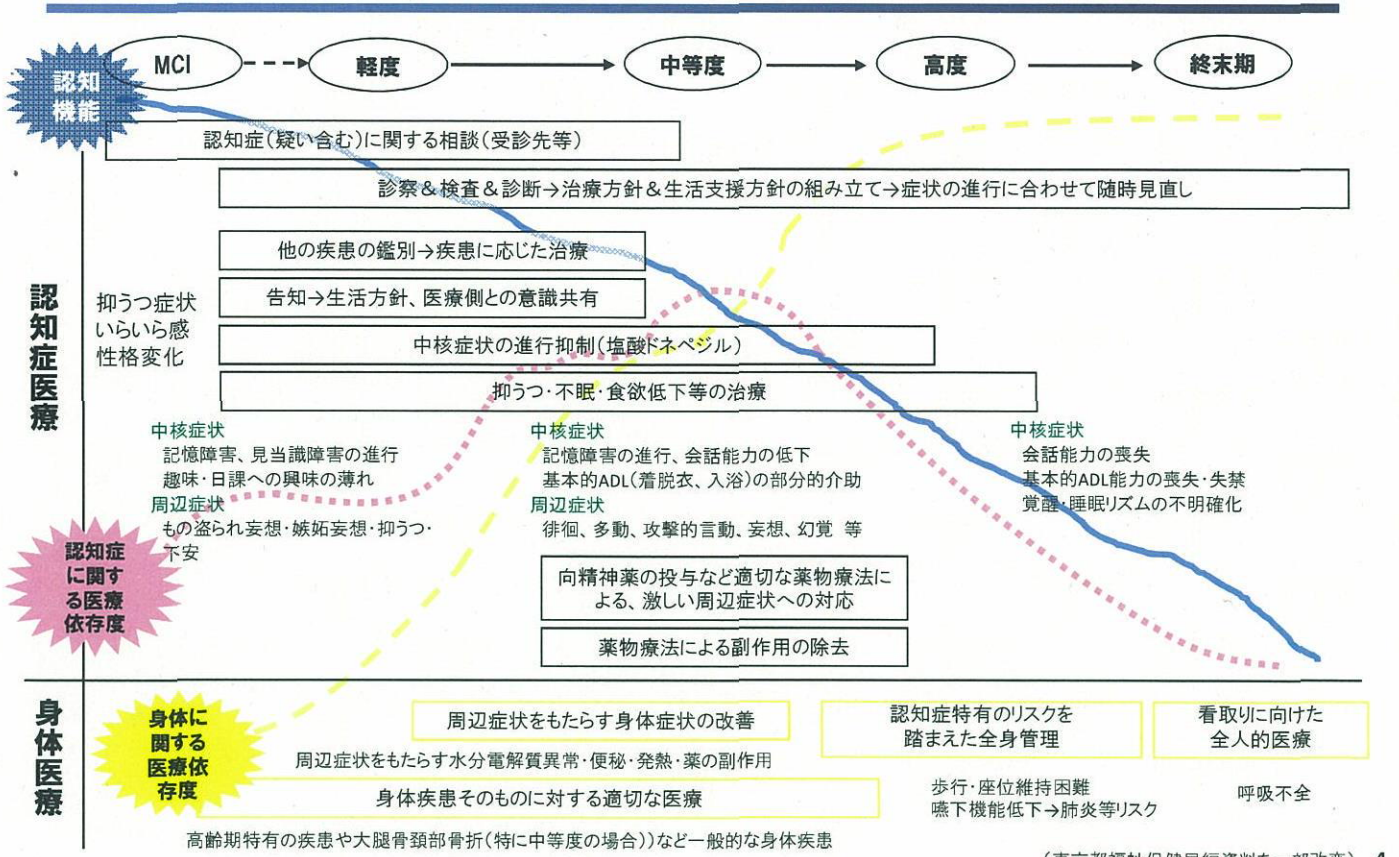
MCI

軽度

中等度

高度

終末期

認知機能

認知症(疑い含む)に関する相談(受診先等)

診察＆検査＆診断→治療方針＆生活支援方針の組み立て→症状の進行に合わせて随時見直し

他の疾患の鑑別→疾患に応じた治療

告知→生活方針、医療側との意識共有

中核症状の進行抑制(塩酸ドネペジル)

抑うつ・不眠・食欲低下等の治療

認知症医療

抑うつ症状
いらいら感
性格変化

中核症状
記憶障害、見当識障害の進行
趣味・日課への興味の薄れ
周辺症状
もの盗られ妄想・嫉妬妄想・抑うつ・不安

中核症状
記憶障害の進行、会話能力の低下
基本的ADL(着脱衣、入浴)の部分的介助
周辺症状
徘徊、多動、攻撃的言動、妄想、幻覚 等

中核症状
会話能力の喪失
基本的ADL能力の喪失・失禁
覚醒・睡眠リズムの不明確化

認知症に関する医療依存度

向精神薬の投与など適切な薬物療法による、激しい周辺症状への対応

薬物療法による副作用の除去

身体医療

身体に関する医療依存度

周辺症状をもたらす身体症状の改善

周辺症状をもたらす水分電解質異常・便秘・発熱・薬の副作用

身体疾患そのものに対する適切な医療

高齢期特有の疾患や大腿骨頸部骨折(特に中等度の場合))など一般的な身体疾患

認知症特有のリスクを踏まえた全身管理

歩行・座位維持困難
嚥下機能低下→肺炎等リスク

看取りに向けた全人的医療

呼吸不全

(東京都福祉保健局資料を一部改変) 4